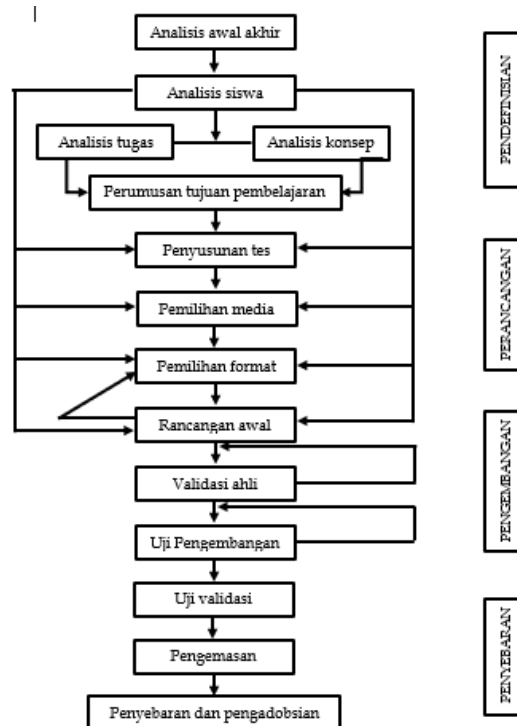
Analisis awal akhir

Analisis siswa

Analisis tugas

Analisis konsep

Perumusan tujuan pembelajaran

Penyusunan tes

Pemilihan media

Pemilihan format

Rancangan awal

Validasi ahli

Uji Pengembangan

Uji validasi

Pengemasan

Penyebaran dan pengadobsian

PENDEFINISIAN

PERANCANGAN

PENGEMBANGAN

PENYEBARAN